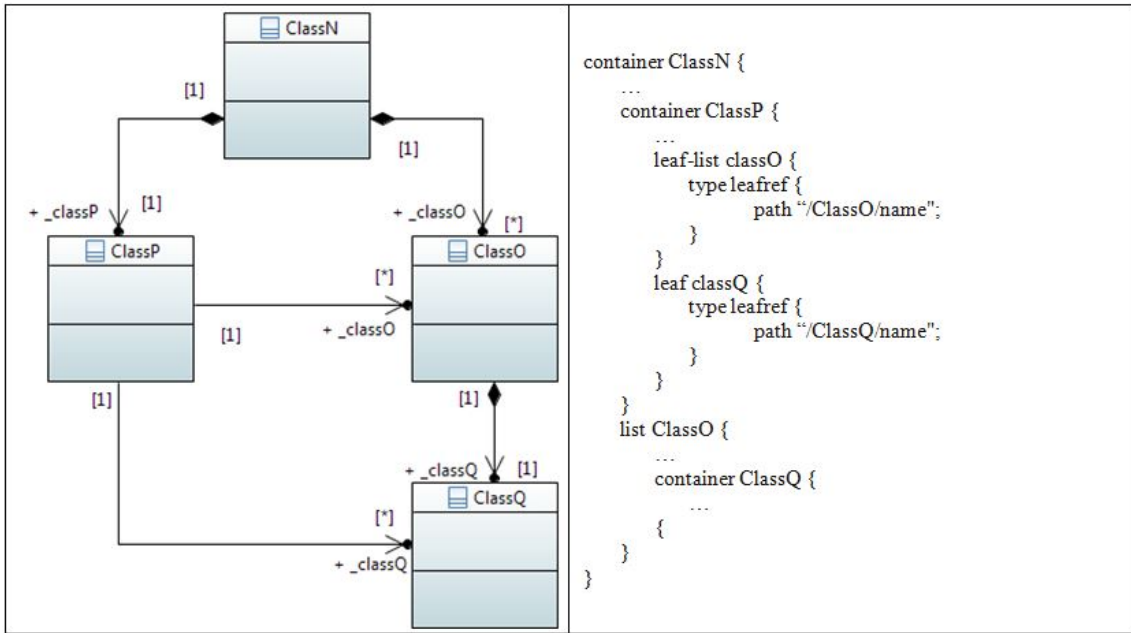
ClassN

[1]

[1]

+ _classP [1]

+ _classO [*]

ClassP

ClassO

[*]

+ _classO

[1]

[1]

[1]

+ _classQ [1]

ClassQ

[*]

+ _classQ

container ClassN {
…
container ClassP {
…
leaf-list classO {
type leafref {
path "/ClassO/name";
}
}
leaf classQ {
type leafref {
path "/ClassQ/name";
}
}
}
list ClassO {
…
container ClassQ {
…
{
}
}